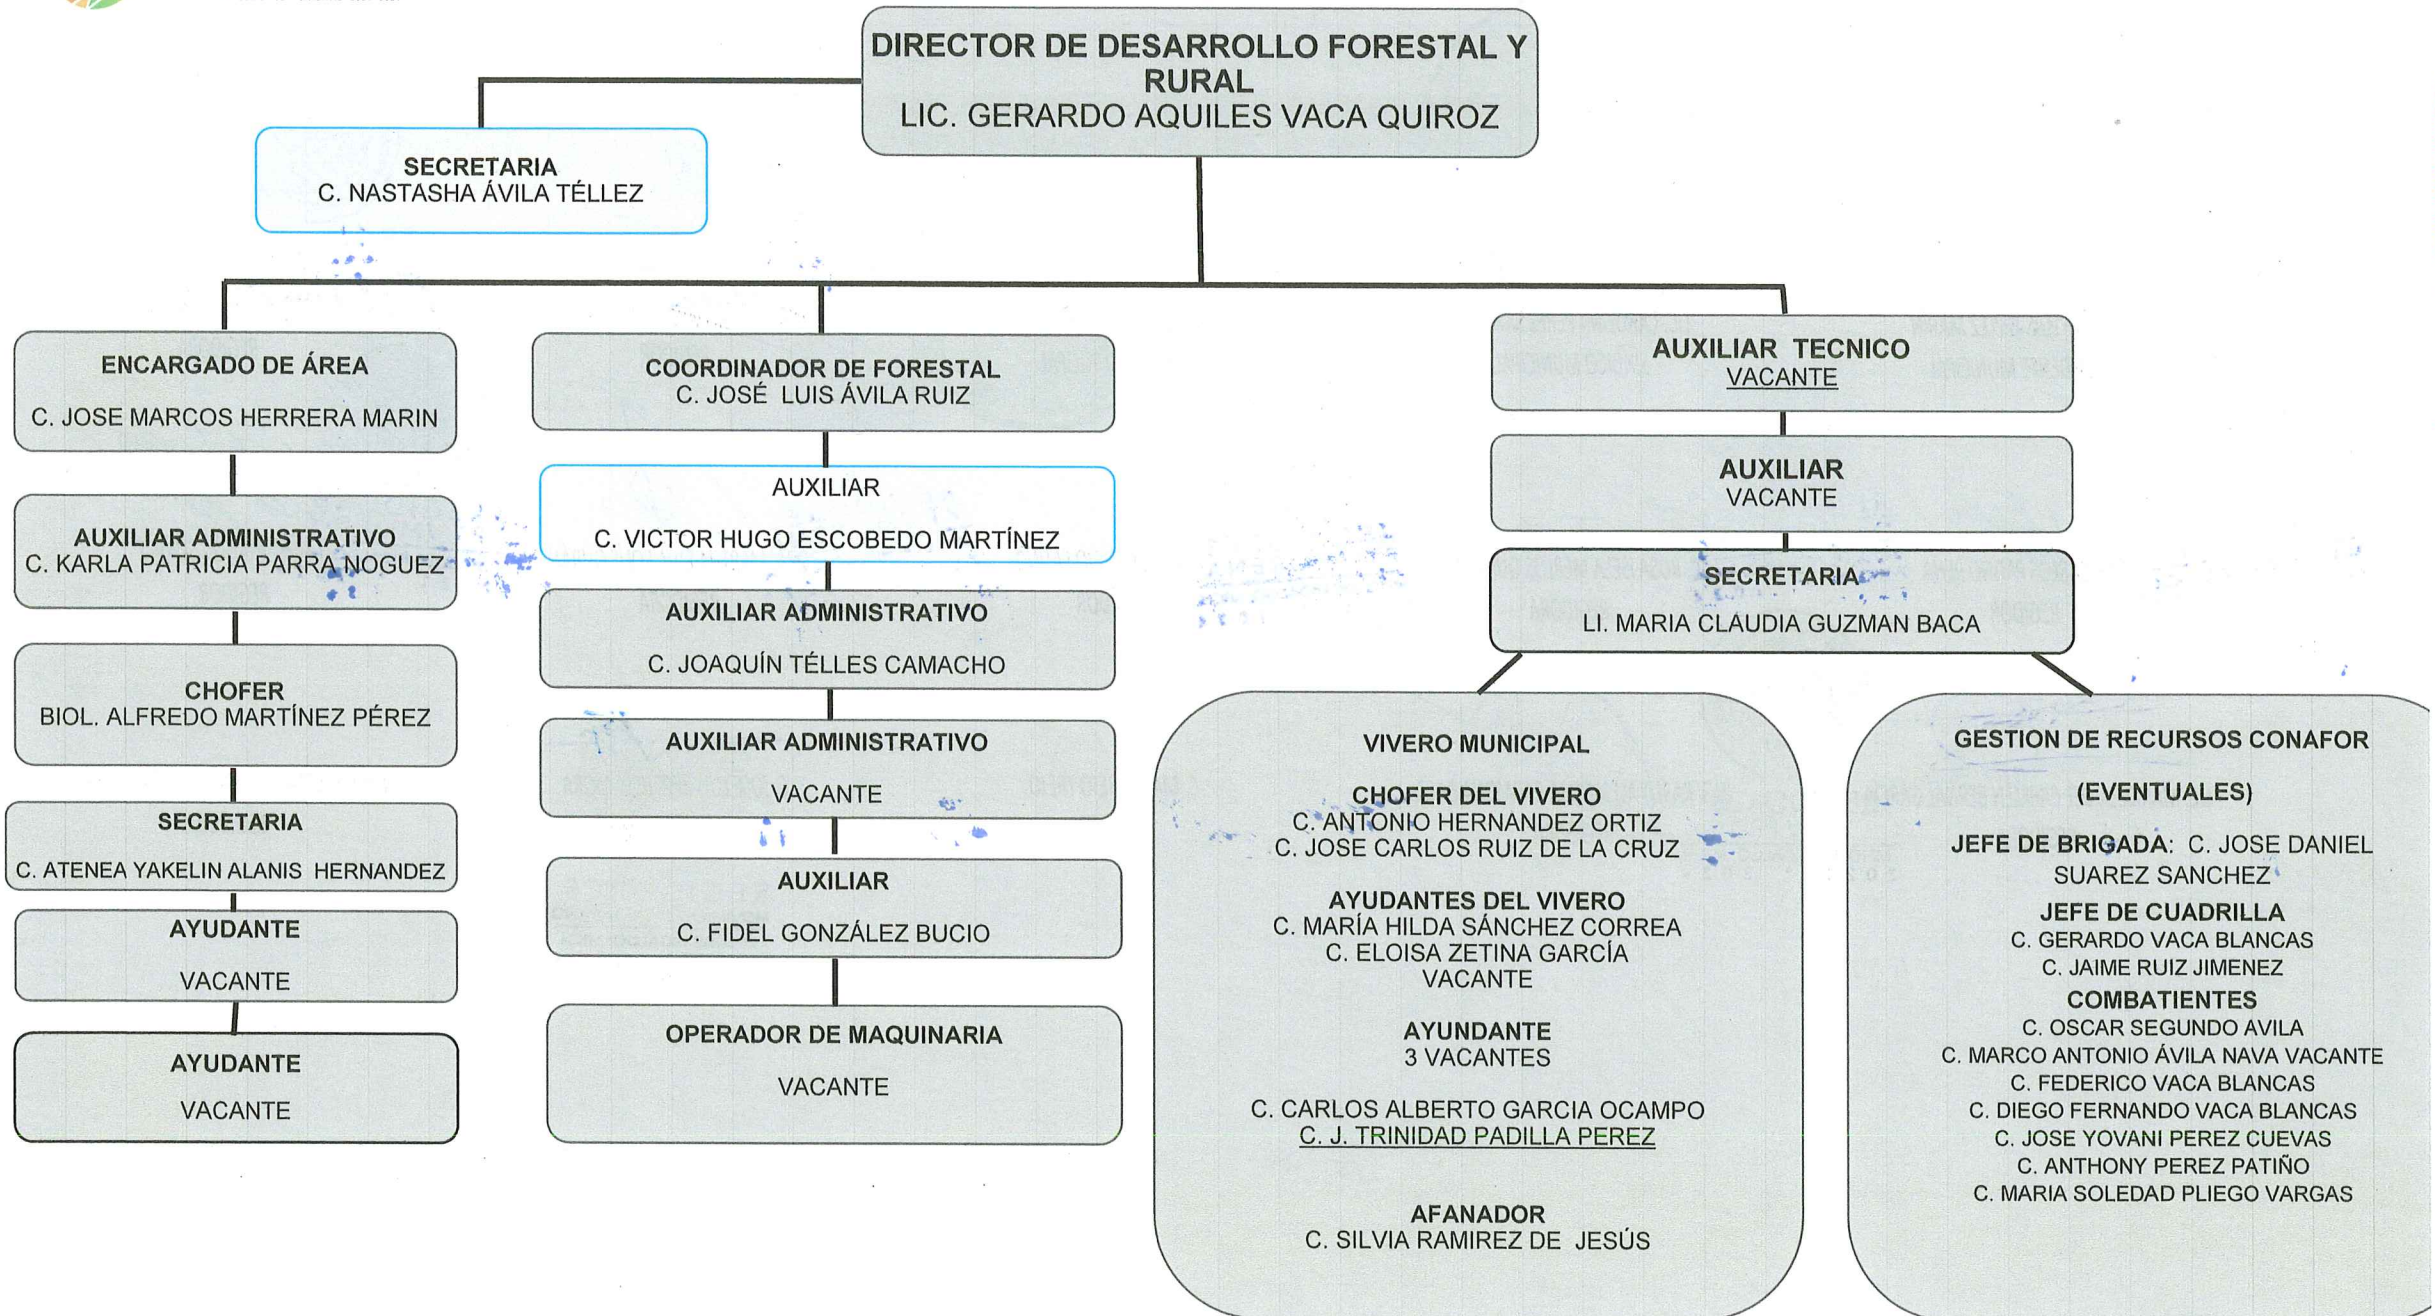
DIRECTOR DE DESARROLLO FORESTAL Y RURAL
LIC. GERARDO AQUILES VACA QUIROZ

SECRETARIA
C. NASTASHA ÁVILA TÉLLEZ

ENCARGADO DE ÁREA
C. JOSE MARCOS HERRERA MARIN

AUXILIAR ADMINISTRATIVO
C. KARLA PATRICIA PARRA NOGUEZ

CHOFER
BIOL. ALFREDO MARTÍNEZ PÉREZ

SECRETARIA
C. ATENEA YAKELIN ALANIS HERNANDEZ

AYUDANTE
VACANTE

AYUDANTE
VACANTE

COORDINADOR DE FORESTAL
C. JOSÉ LUIS ÁVILA RUIZ

AUXILIAR
C. VICTOR HUGO ESCOBEDO MARTÍNEZ

AUXILIAR ADMINISTRATIVO
C. JOAQUÍN TÉLLES CAMACHO

AUXILIAR ADMINISTRATIVO
VACANTE

AUXILIAR
C. FIDEL GONZÁLEZ BUCIO

OPERADOR DE MAQUINARIA
VACANTE

AUXILIAR TECNICO
VACANTE

AUXILIAR
VACANTE

SECRETARIA
LI. MARIA CLAUDIA GUZMAN BACA

VIVERO MUNICIPAL
CHOFER DEL VIVERO
C. ANTONIO HERNANDEZ ORTIZ
C. JOSE CARLOS RUIZ DE LA CRUZ
AYUDANTES DEL VIVERO
C. MARÍA HILDA SÁNCHEZ CORREA
C. ELOISA ZETINA GARCÍA
VACANTE
AYUNDANTE
3 VACANTES
C. CARLOS ALBERTO GARCIA OCAMPO
C. J. TRINIDAD PADILLA PEREZ
AFANADOR
C. SILVIA RAMIREZ DE JESÚS

GESTION DE RECURSOS CONAFOR
(EVENTUALES)
JEFE DE BRIGADA: C. JOSE DANIEL SUAREZ SANCHEZ
JEFE DE CUADRILLA
C. GERARDO VACA BLANCAS
C. JAIME RUIZ JIMENEZ
COMBATIENTES
C. OSCAR SEGUNDO AVILA
C. MARCO ANTONIO ÁVILA NAVA VACANTE
C. FEDERICO VACA BLANCAS
C. DIEGO FERNANDO VACA BLANCAS
C. JOSE YOVANI PEREZ CUEVAS
C. ANTHONY PEREZ PATIÑO
C. MARIA SOLEDAD PLIEGO VARGAS